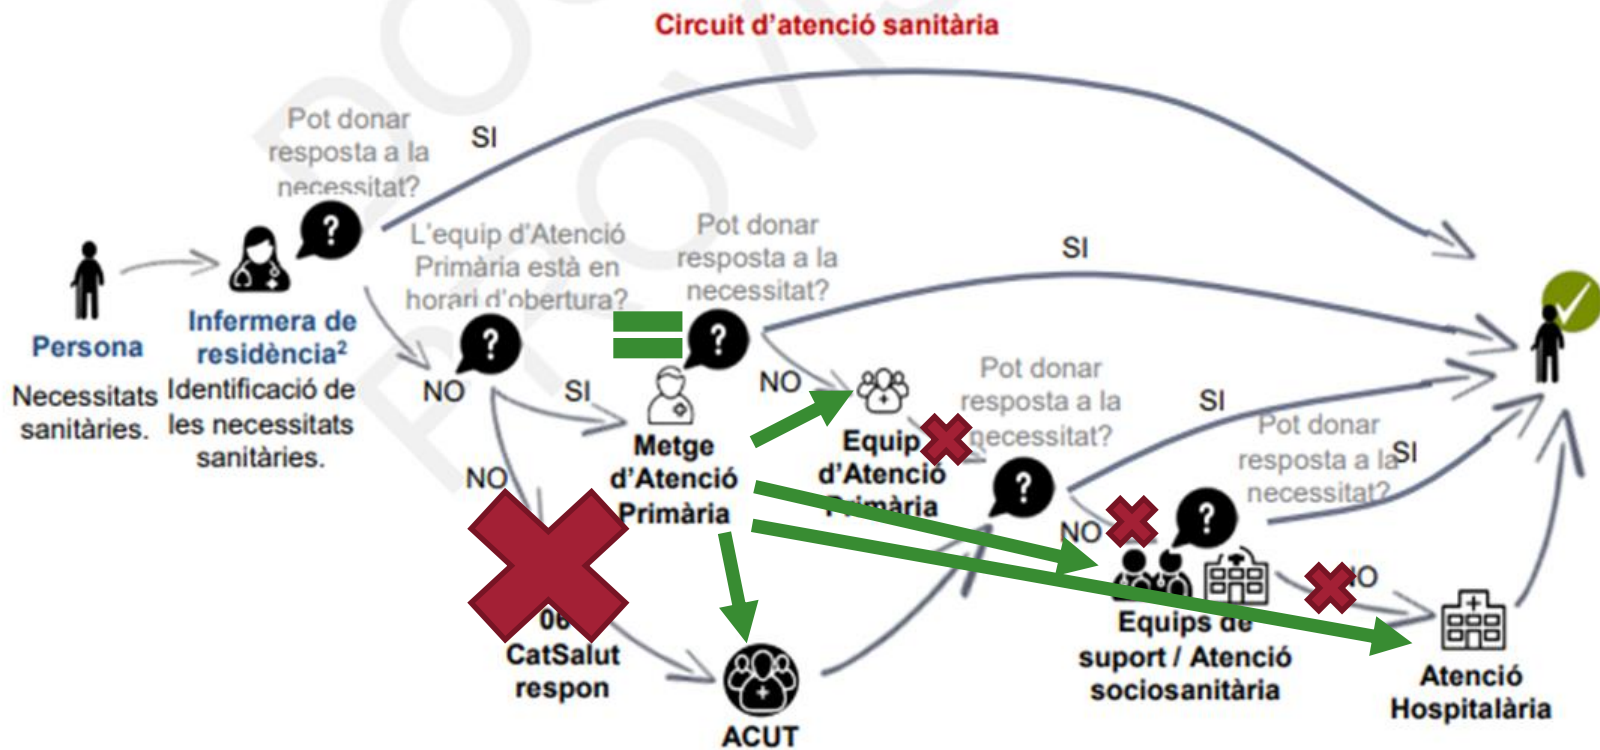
Circuit d'atenció sanitària

Persona

Necessitats sanitàries.

Infermera de residència²

Identificació de les necessitats sanitàries.

Pot donar resposta a la necessitat?

SI

L'equip d'Atenció Primària està en horari d'obertura?

NO

SI

NO

Pot donar resposta a la necessitat?

SI

Metge d'Atenció Primària

NO

Equip d'Atenció Primària

Pot donar resposta a la necessitat?

SI

NO

Pot donar resposta a la necessitat?

SI

NO

06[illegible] CatSalut respon

ACUT

Equips de suport / Atenció sociosanitària

Atenció Hospitalària